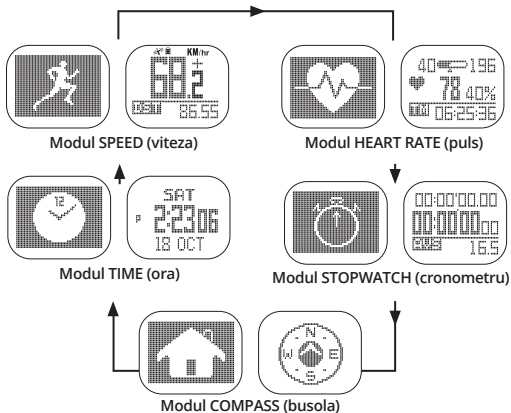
KM/hr
+
68.2
86.55

Modul SPEED (viteza)

40 196
78 40%
06:25:36

Modul HEART RATE (puls)

SAT
P 2:23 06
18 OCT

Modul TIME (ora)

00:00'00.00
00:00'00.00
16.5

Modul STOPWATCH (cronometru)

N
W E
S

Modul COMPASS (busola)